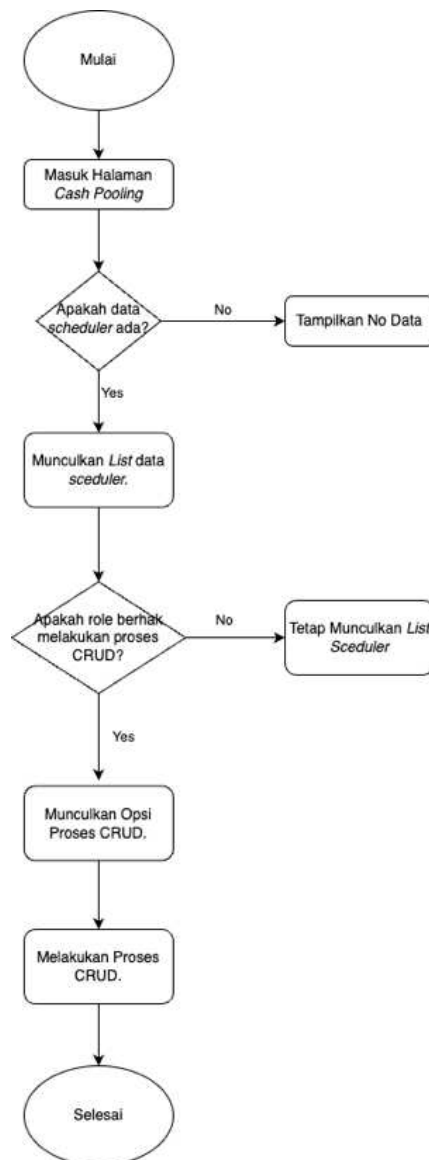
Mulai

Masuk Halaman *Cash Pooling*

Apakah data *scheduler* ada?

No

Tampilkan No Data

Yes

Munculkan *List* data *sceduler*.

Apakah role berhak melakukan proses CRUD?

No

Tetap Munculkan *List Sceduler*

Yes

Munculkan Opsi Proses CRUD.

Melakukan Proses CRUD.

Selesai